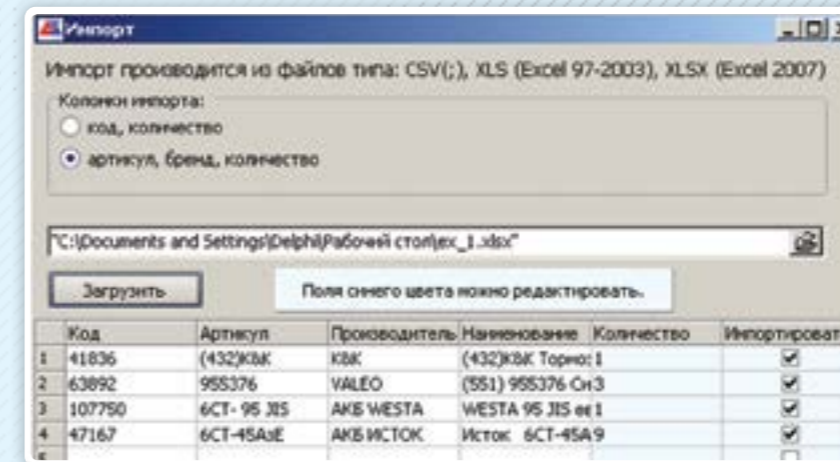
Импорт

Импорт производится из файлов типа: CSV(;), XLS (Excel 97-2003), XLSX (Excel 2007)

Колонки импорта:

код, количество

артикул, бренд, количество

"C:\Documents and Settings\Delphi\Рабочий стол\ex_1.xlsx"

Загрузить

Поля синего цвета можно редактировать.

| | Код | Артикул | Производитель | Наименование | Количество | Импортироват |
|---|---|---|---|---|---|---|
| 1 | 41836 | (432)KBK | KBK | (432)KBK Тормо: | 1 | ✔ |
| 2 | 63892 | 955376 | VALEO | (551) 955376 Сн | 3 | ✔ |
| 3 | 107750 | 6CT- 95 JIS | АКБ WESTA | WESTA 95 JIS e | 1 | ✔ |
| 4 | 47167 | 6CT-45AзE | АКБ ИСТОК | Исток 6CT-45A | 9 | ✔ |
| 5 | | | | | | |